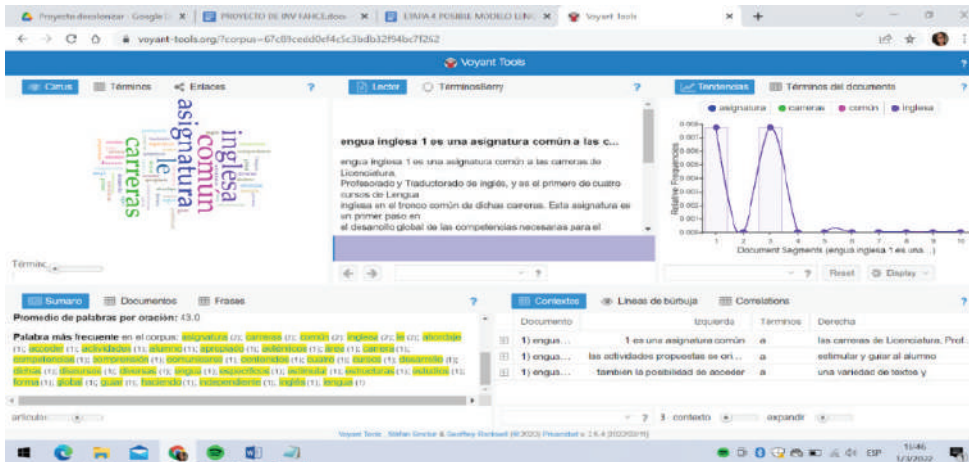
Proyecto decolonizar - Google D ×  PROYECTO DE INV FAHCE.docx ×  LIMPIA 4 POSIBLE MODELO LING ×  Voyant Tools ×  +

voyant-tools.org/?corpus=67c81cedd0ef4c5c3bdb32f94bc7f262

Voyant Tools

Cirrus  Términos  Enlaces  ?

inglesa común asignatura carreras le

Términos

Lector  TermsBerry  ?

engua inglesa 1 es una asignatura común a las c...

engua inglesa 1 es una asignatura común a las carreras de Licenciatura, Profesorado y Traductorado de inglés, y es el primero de cuatro cursos de Lengua inglesa en el tronco común de dichas carreras. Esta asignatura es un primer paso en el desarrollo global de las competencias necesarias para el

Tendencias  Términos del documento  ?

asignatura  carreras  común  inglesa

Relative Frequencies

Document Segments (engua inglesa 1 es una ...)

Reset  Display

Sumario  Documentos  Frases  ?

Promedio de palabras por oración: 43.0

Palabra más frecuente en el corpus: asignatura (2); carreras (2); común (2); inglesa (2); le (2); abordaje (1); acceder (1); actividades (1); alumno (1); aprobado (1); auténticos (1); área (1); carrera (1); competencias (1); comprensión (1); comunicarse (1); contenidos (1); cuatro (1); cursos (1); desarrollo (1); dichas (1); discursos (1); diversas (1); engua (1); específicos (1); estimular (1); estructuras (1); estudios (1); forma (1); global (1); guiar (1); haciendo (1); independiente (1); inglés (1); lengua (1)

artículos

Contextos  Líneas de burbuja  Correlations  ?

| Documento | Izquierda | Términos | Derecha |
|---|---|---|---|
| 1) engua... | 1 es una asignatura común | a | las carreras de Licenciatura, Prof... |
| 1) engua... | las actividades propuestas se ori... | a | estimular y guiar al alumno |
| 1) engua... | también la posibilidad de acceder | a | una variedad de textos y |

3 contexto  expandir

Voyant Tools, Stéfan Sinclair & Geoffrey Rockwell (©2022) Privacidad v. 2.6.4 (20220215)

ESP  15:46  1/3/2022